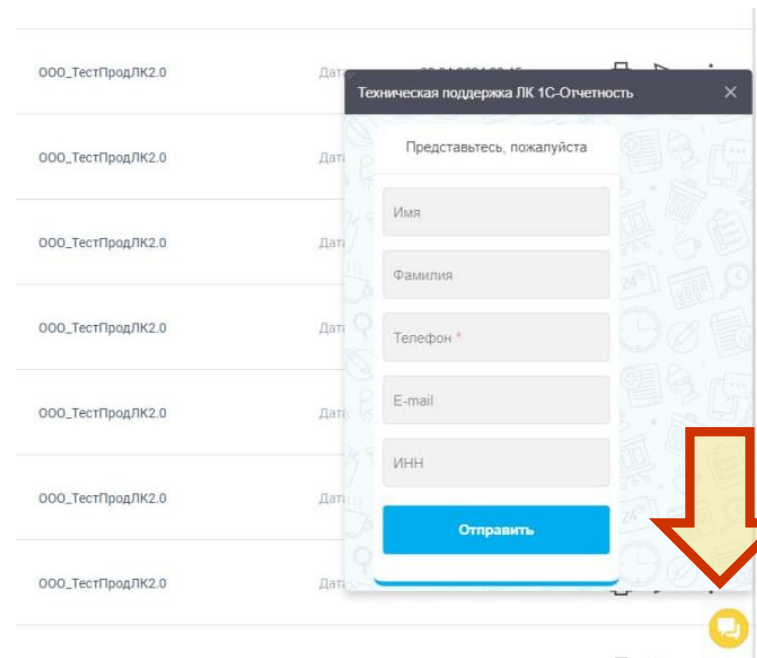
ООО_ТестПродЛК2.0
Дат

ООО_ТестПродЛК2.0
Дат

ООО_ТестПродЛК2.0
Дат

ООО_ТестПродЛК2.0
Дат

ООО_ТестПродЛК2.0
Дат

ООО_ТестПродЛК2.0
Дат

ООО_ТестПродЛК2.0
Дат

Техническая поддержка ЛК 1С-Отчетность ×

Представьтесь, пожалуйста

Имя

Фамилия

Телефон *

E-mail

ИНН

Отправить